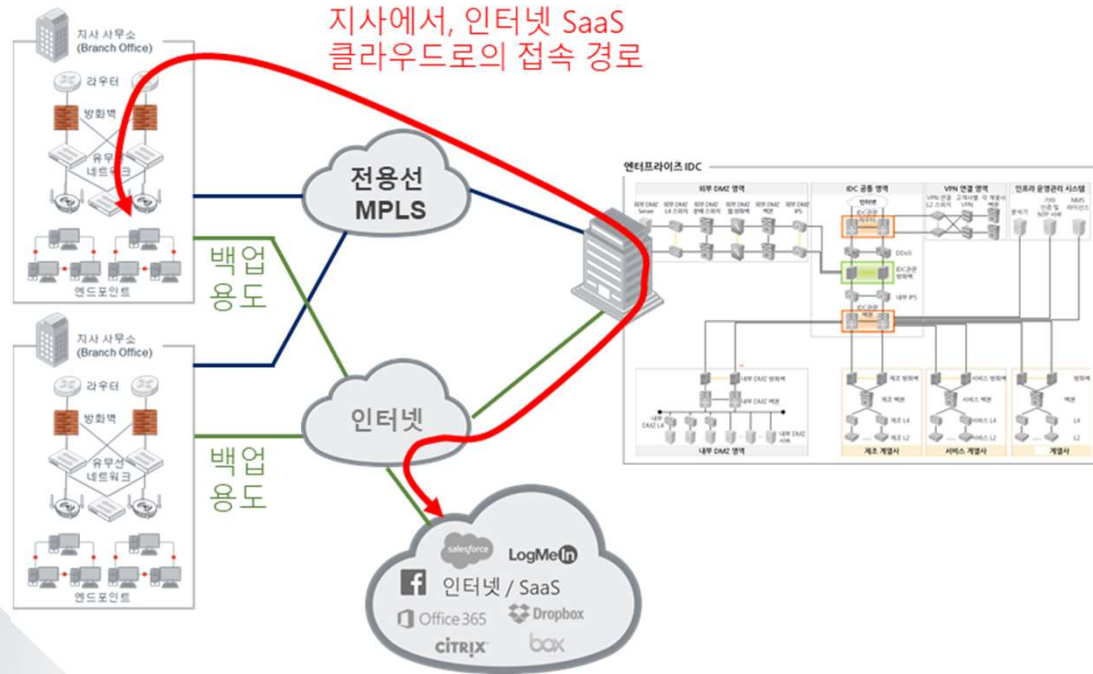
지사에서, 인터넷 SaaS
클라우드로의 접속 경로

지사 사무소
(Branch Office)
라우터
방화벽
유무선
네트워크
엔드포인트

지사 사무소
(Branch Office)
라우터
방화벽
유무선
네트워크
엔드포인트

전용선
MPLS

백업
용도

인터넷

백업
용도

엔터프라이즈 IDC
외부 DMZ 영역
IDC 공통 영역
VPN 연결 영역
인프라 운영관리 시스템
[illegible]
내부 DMZ 영역
제조 계열사
서비스 계열사
계열사

salesforce
LogMeIn
인터넷 / SaaS
Office 365
Dropbox
CITRIX
box